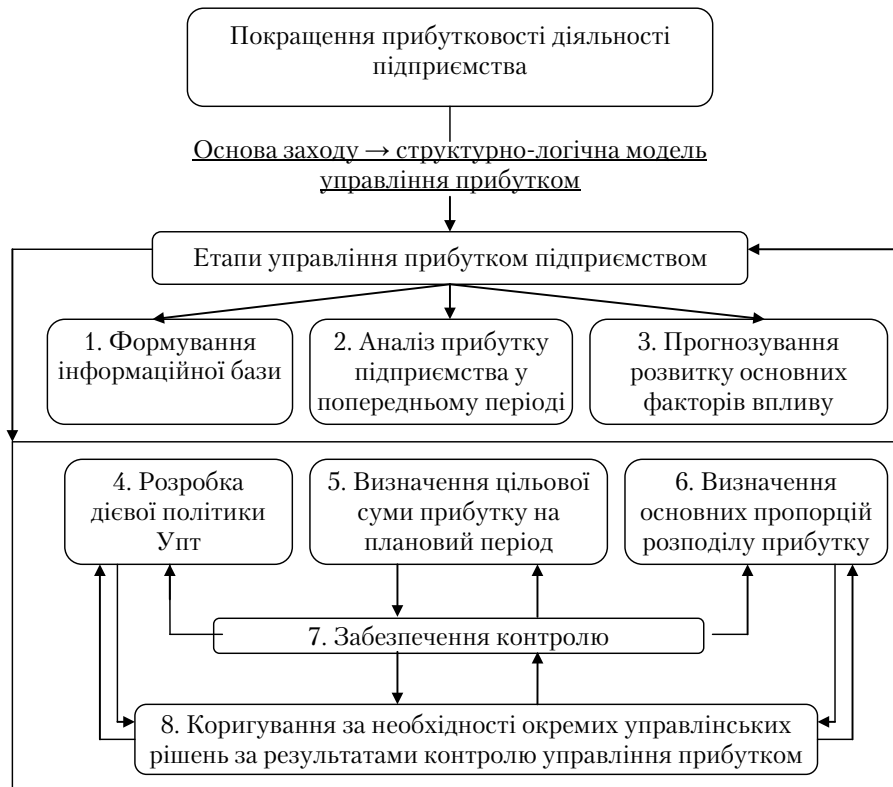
Покращення прибутковості діяльності підприємства

Основа заходу → структурно-логічна модель управління прибутком

Етапи управління прибутком підприємством

1. Формування інформаційної бази

2. Аналіз прибутку підприємства у попередньому періоді

3. Прогнозування розвитку основних факторів впливу

4. Розробка дієвої політики Упт

5. Визначення цільової суми прибутку на плановий період

6. Визначення основних пропорцій розподілу прибутку

7. Забезпечення контролю

8. Коригування за необхідності окремих управлінських рішень за результатами контролю управління прибутком